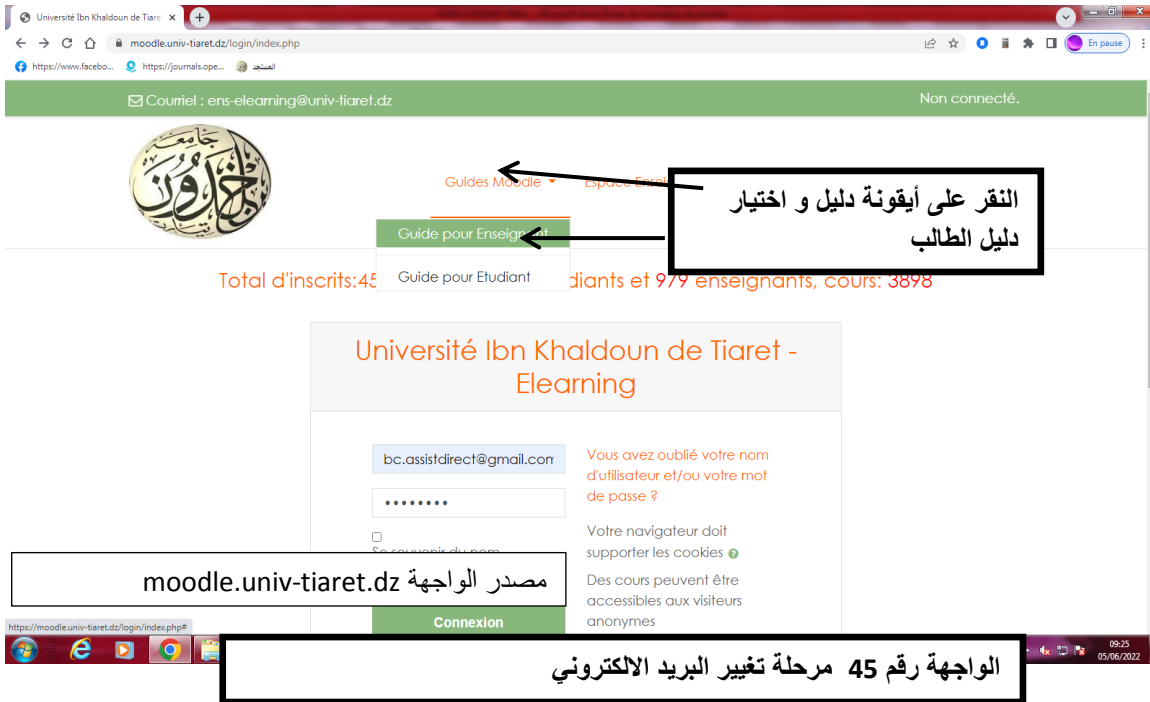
Université Ibn Khaldoun de Tiaret ×

moodle.univ-tiaret.dz/login/index.php

En pause

https://www.facebo... https://journals.ope... المسجد

Courriel : ens-elearning@univ-tiaret.dz

Non connecté.

Guides Moodle

Espace Ens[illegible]

النقر على أيقونة دليل و اختيار دليل الطالب

Guide pour Enseign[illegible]

Guide pour Etudiant

Total d'inscrits:45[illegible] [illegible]diants et 979 enseignants, cours: 3898

Université Ibn Khaldoun de Tiaret - Elearning

bc.assistdirect@gmail.com

•••••••••

Se souvenir du nom

Vous avez oublié votre nom d'utilisateur et/ou votre mot de passe ?

Votre navigateur doit supporter les cookies

Des cours peuvent être accessibles aux visiteurs anonymes

مصدر الواجهة moodle.univ-tiaret.dz

https://moodle.univ-tiaret.dz/login/index.php#

Connexion

الواجهة رقم 45 مرحلة تغيير البريد الالكتروني

09:25
05/06/2022